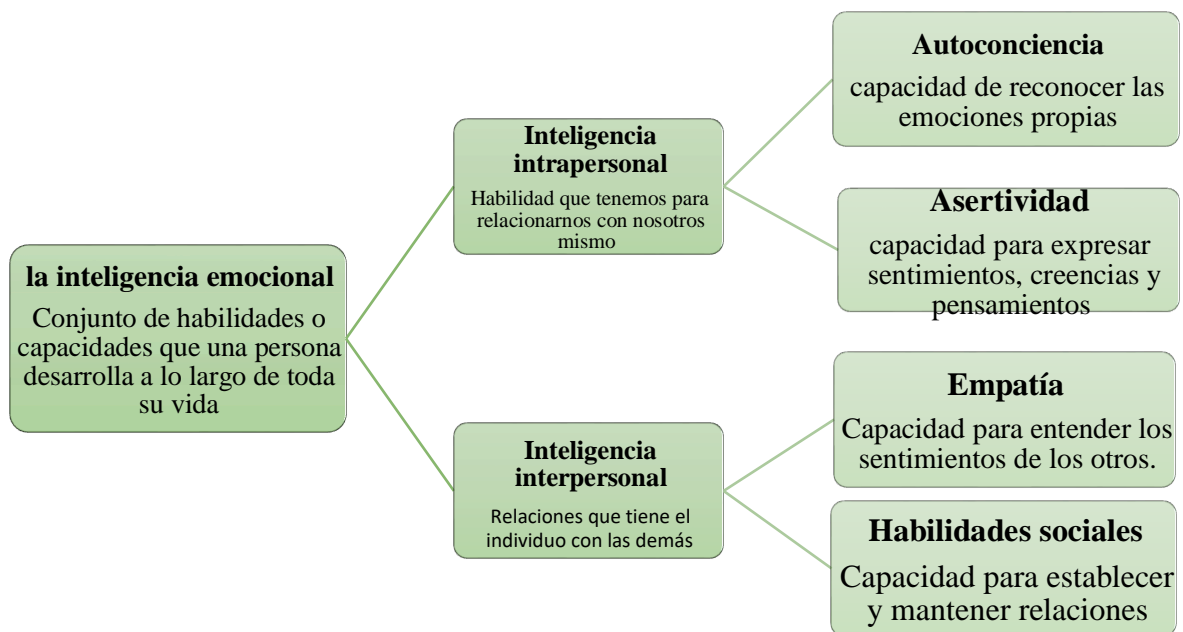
la inteligencia emocional

Conjunto de habilidades o capacidades que una persona desarrolla a lo largo de toda su vida

Inteligencia intrapersonal

Habilidad que tenemos para relacionarnos con nosotros mismo

Autoconciencia

capacidad de reconocer las emociones propias

Asertividad

capacidad para expresar sentimientos, creencias y pensamientos

Inteligencia interpersonal

Relaciones que tiene el individuo con las demás

Empatía

Capacidad para entender los sentimientos de los otros.

Habilidades sociales

Capacidad para establecer y mantener relaciones